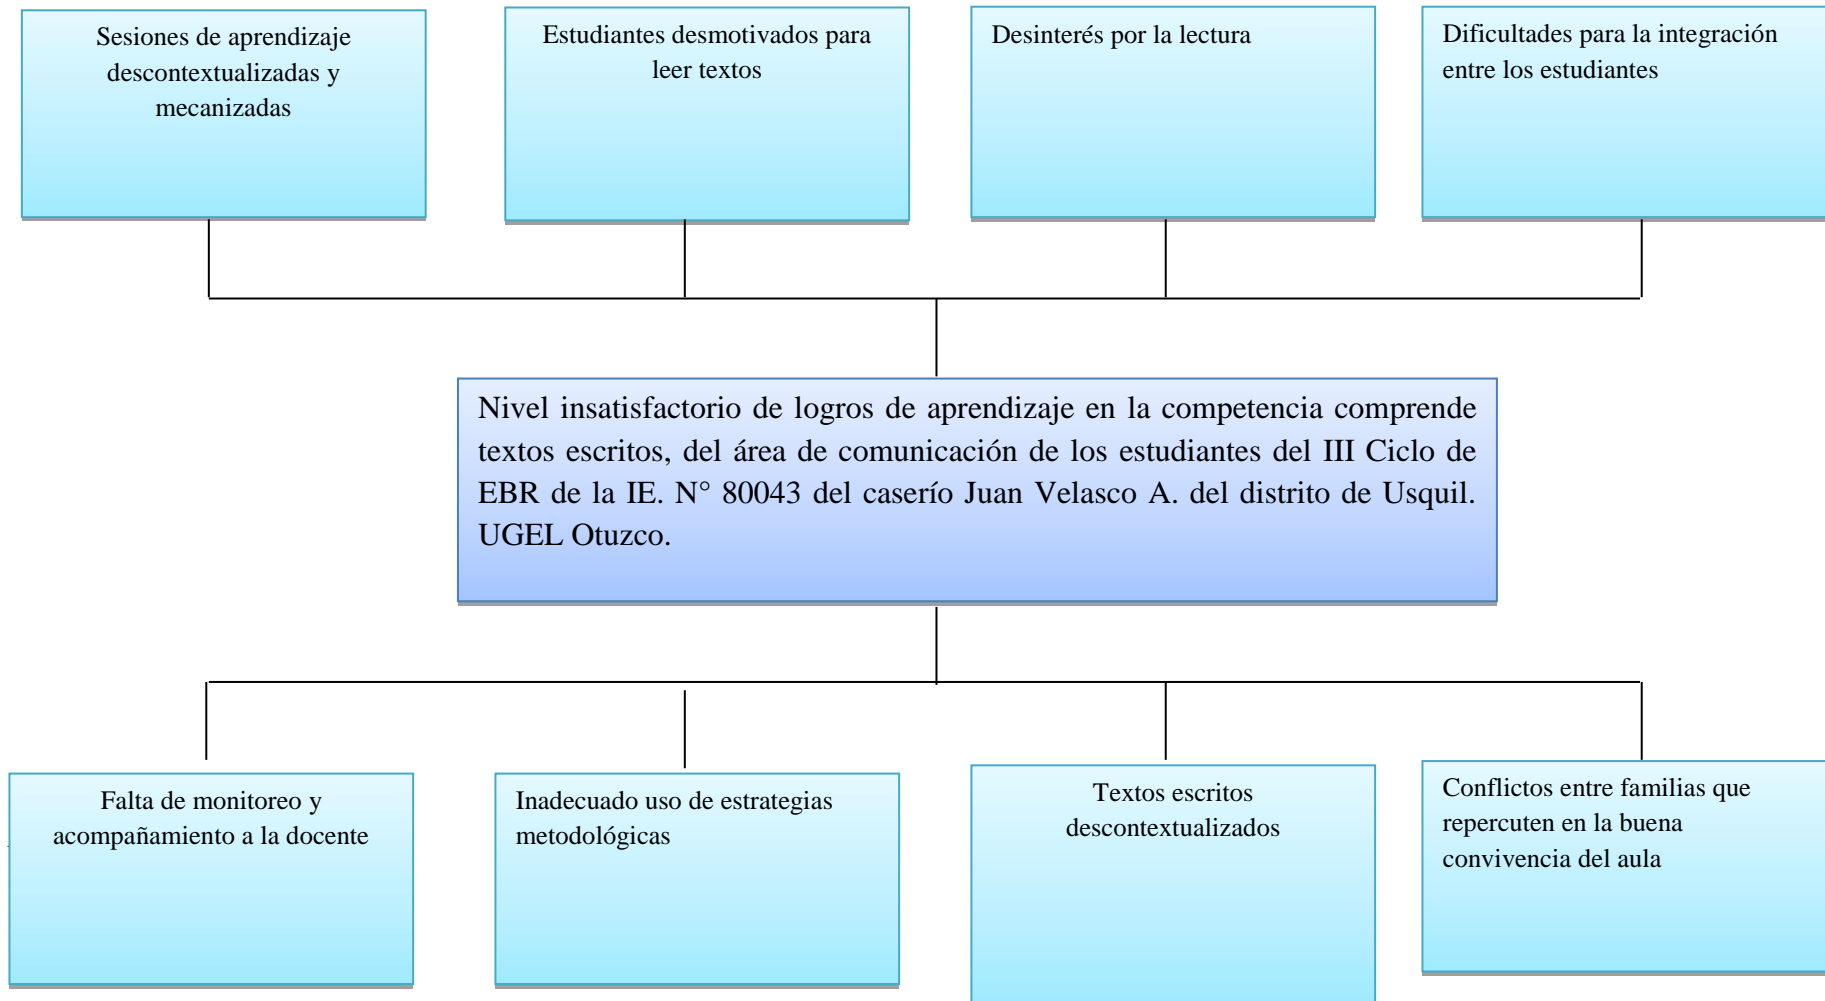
Sesiones de aprendizaje descontextualizadas y mecanizadas

Estudiantes desmotivados para leer textos

Desinterés por la lectura

Dificultades para la integración entre los estudiantes

Nivel insatisfactorio de logros de aprendizaje en la competencia comprende textos escritos, del área de comunicación de los estudiantes del III Ciclo de EBR de la IE. N° 80043 del caserío Juan Velasco A. del distrito de Usquil. UGEL Otuzco.

Falta de monitoreo y acompañamiento a la docente

Inadecuado uso de estrategias metodológicas

Textos escritos descontextualizados

Conflictos entre familias que repercuten en la buena convivencia del aula